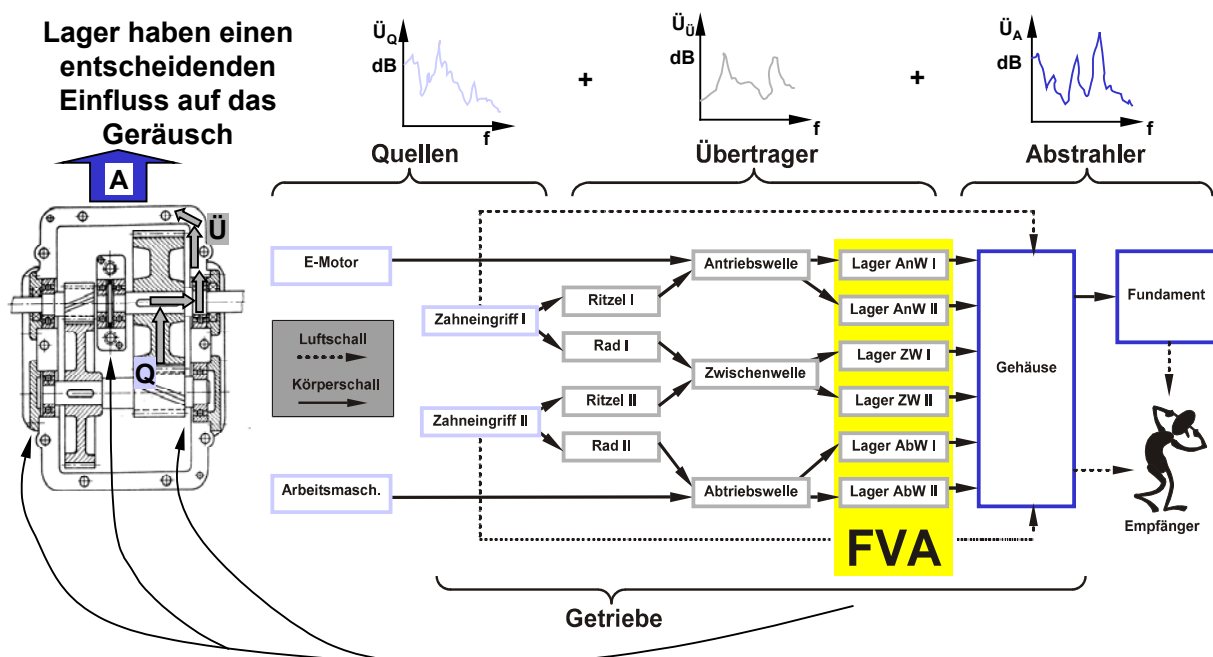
Lager haben einen entscheidenden Einfluss auf das Geräusch

A

Ü

Q

$Ü_Q$
dB
f

+

$Ü_Ü$
dB
f

+

$Ü_A$
dB
f

Quellen

Übertrager

Abstrahler

E-Motor

Luftschall

Körperschall

Arbeitsmasch.

Zahneingriff I

Zahneingriff II

Ritzel I

Rad I

Ritzel II

Rad II

Antriebswelle

Zwischenwelle

Abtriebswelle

Lager AnW I

Lager AnW II

Lager ZW I

Lager ZW II

Lager AbW I

Lager AbW II

FVA

Gehäuse

Fundament

Empfänger

Getriebe